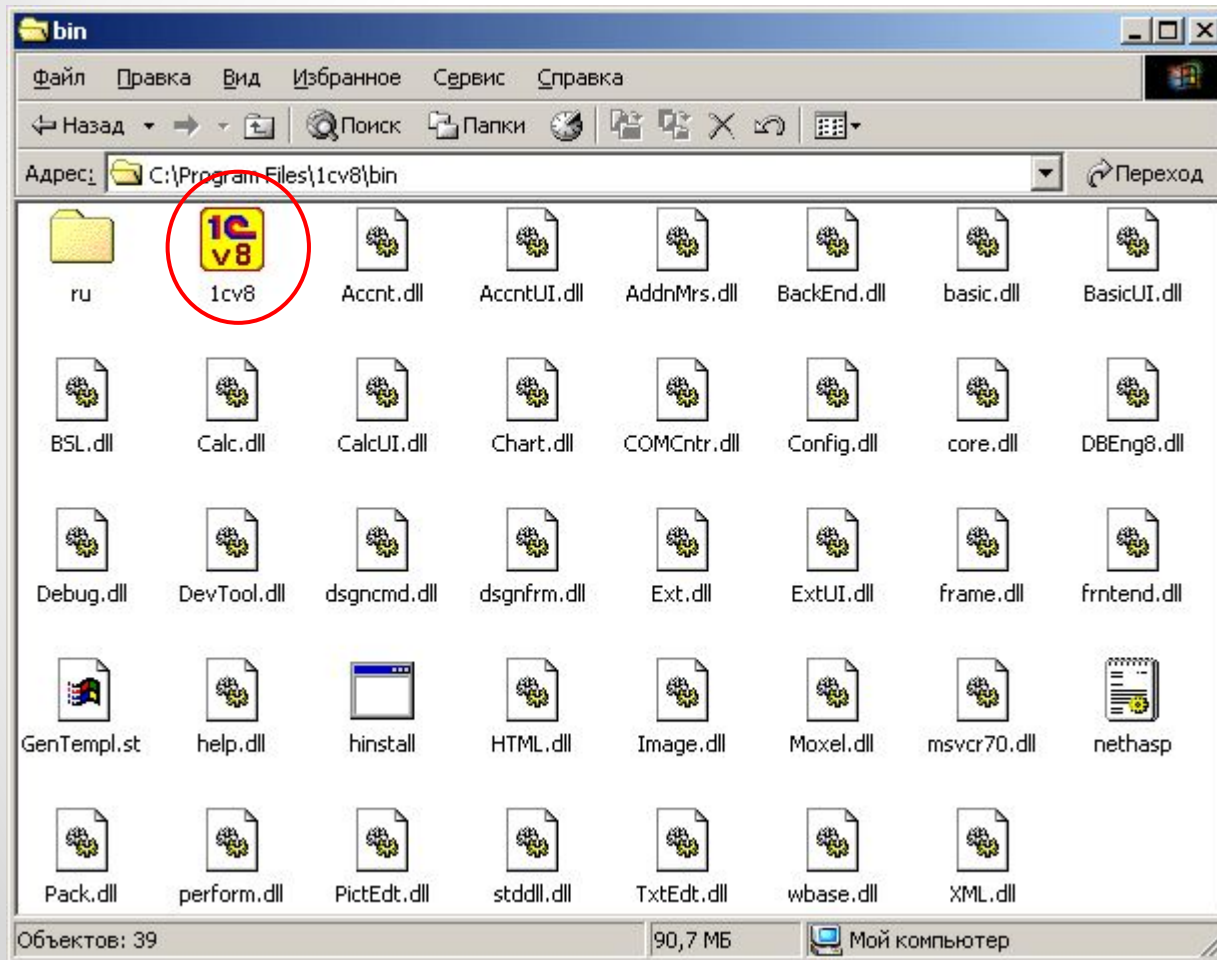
bin

Файл Правка Вид Избранное Сервис Справка

Назад Поиск Папки

Адрес: C:\Program Files\1cv8\bin Переход

ru
1C v8
1cv8
Accnt.dll
AccntUI.dll
AddnMrs.dll
BackEnd.dll
basic.dll
BasicUI.dll

BSL.dll
Calc.dll
CalcUI.dll
Chart.dll
COMCntr.dll
Config.dll
core.dll
DBEng8.dll

Debug.dll
DevTool.dll
dsgncmd.dll
dsgnfrm.dll
Ext.dll
ExtUI.dll
frame.dll
frntend.dll

GenTempl.st
help.dll
hinstall
HTML.dll
Image.dll
Moxel.dll
msvcr70.dll
nethasp

Pack.dll
perform.dll
PictEdt.dll
stddll.dll
TxtEdt.dll
wbase.dll
XML.dll

Объектов: 39 90,7 МБ Мой компьютер